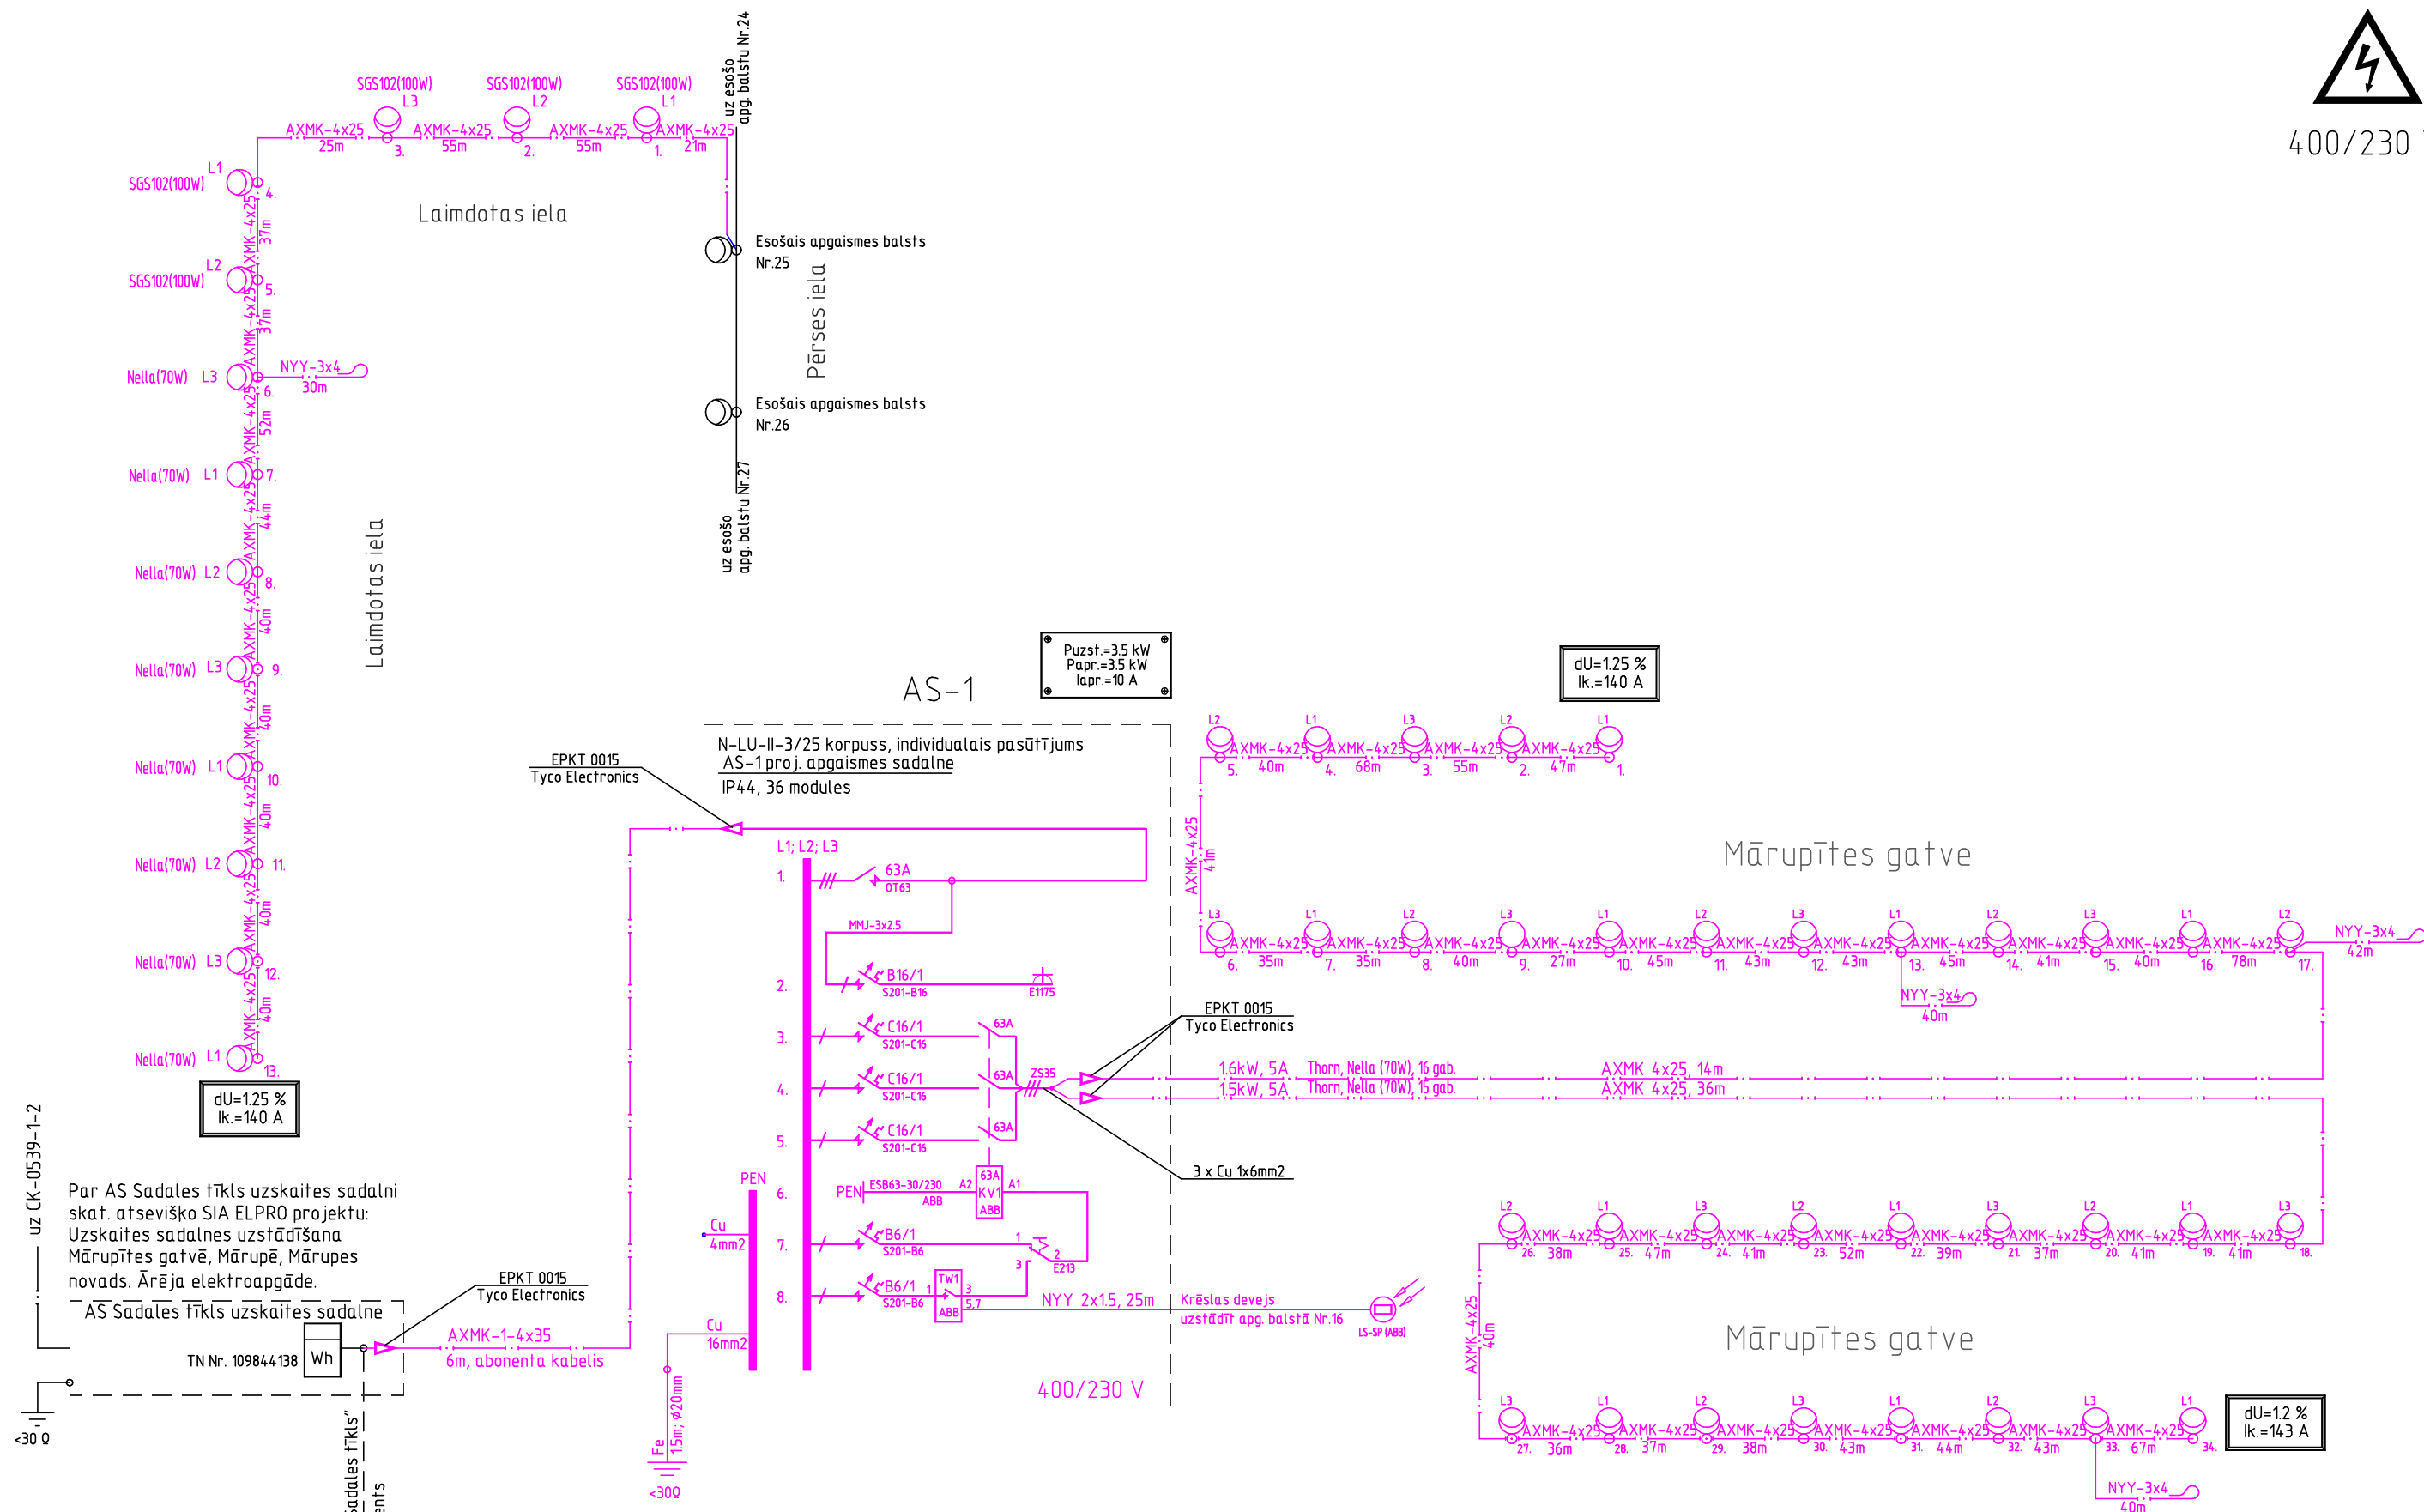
400/230

uz esošo apg. balstu Nr.24

SGS102(100W) L3
SGS102(100W) L2
SGS102(100W) L1

AXMK-4x25 25m 3. AXMK-4x25 55m 2. AXMK-4x25 55m 1. AXMK-4x25 21m

Laimdotas iela

SGS102(100W) L1 4.
AXMK-4x25 37m
SGS102(100W) L2 5.
AXMK-4x25 37m
Nella(70W) L3 6.
NYY-3x4 30m
AXMK-4x25 52m
Nella(70W) L1 7.
AXMK-4x25 44m
Nella(70W) L2 8.
AXMK-4x25 40m
Nella(70W) L3 9.
AXMK-4x25 40m
Nella(70W) L1 10.
AXMK-4x25 40m
Nella(70W) L2 11.
AXMK-4x25 40m
Nella(70W) L3 12.
AXMK-4x25 40m
Nella(70W) L1 13.

dU=1.25 %
Ik.=140 A

Laimdotas iela

Esošais apgaismes balsts Nr.25

Pērses iela

Esošais apgaismes balsts Nr.26

uz esošo apg. balstu Nr.27

AS-1

Puzst.=3.5 kW
Papr.=3.5 kW
Iapr.=10 A

dU=1.25 %
Ik.=140 A

N-LU-II-3/25 korpuss, individualais pasūtījums
AS-1 proj. apgaismes sadalne
IP44, 36 modules

EPKT 0015
Tyco Electronics

L1; L2; L3
1. 63A OT63
MMJ-3x2.5
2. B16/1 S201-B16 E1175
3. C16/1 S201-C16 63A
4. C16/1 S201-C16 63A ZS35
5. C16/1 S201-C16 63A
6. PEN ESB63-30/230 ABB A2 63A KV1 ABB A1
7. B6/1 S201-B6 1 2 E213 3
8. B6/1 S201-B6 1 TW1 ABB 3 5,7
PEN
Cu 4mm2
Cu 16mm2
400/230 V

EPKT 0015
Tyco Electronics

1.6kW, 5A Thorn, Nella (70W), 16 gab. AXMK 4x25, 14m
1.5kW, 5A Thorn, Nella (70W), 15 gab. AXMK 4x25, 36m

3 x Cu 1x6mm2

NYY 2x1.5, 25m Krēslas devejs
uzstādīt apg. balstā Nr.16
LS-SP (ABB)

L2 L1 L3 L2 L1
AXMK-4x25 5. 40m AXMK-4x25 4. 68m AXMK-4x25 3. 55m AXMK-4x25 2. 47m 1.

AXMK-4x25 41m

Mārupītes gatve

L3 L1 L2 L3 L1 L2 L3 L1 L2 L3 L1 L2
6. 35m 7. 35m 8. 40m 9. 27m 10. 45m 11. 43m 12. 43m 13. 45m 14. 41m 15. 40m 16. 78m 17.
AXMK-4x25
NYY-3x4 42m
NYY-3x4 40m

L2 L1 L3 L2 L1 L3 L2 L1 L3
26. 38m 25. 47m 24. 41m 23. 52m 22. 39m 21. 37m 20. 41m 19. 41m 18.
AXMK-4x25

AXMK-4x25 40m

Mārupītes gatve

L3 L1 L2 L3 L1 L2 L3 L1
27. 36m 28. 37m 29. 38m 30. 43m 31. 44m 32. 43m 33. 67m 34.
AXMK-4x25
NYY-3x4 40m

dU=1.2 %
Ik.=143 A

uz CK-0539-1-2

Par AS Sadales tīkls uzskaites sadalni skat. atsevišķo SIA ELPRO projektu: Uzskaites sadalnes uzstādīšana Mārupītes gatvē, Mārupē, Mārupes novads. Ārēja elektroapgāde.

AS Sadales tīkls uzskaites sadalne
TN Nr. 109844138 Wh

EPKT 0015
Tyco Electronics

AXMK-1-4x35
6m, abonenta kabelis

<30 Ω

Fe 1.5m; ⌀20mm
<30Ω

adales tīkls"
nts